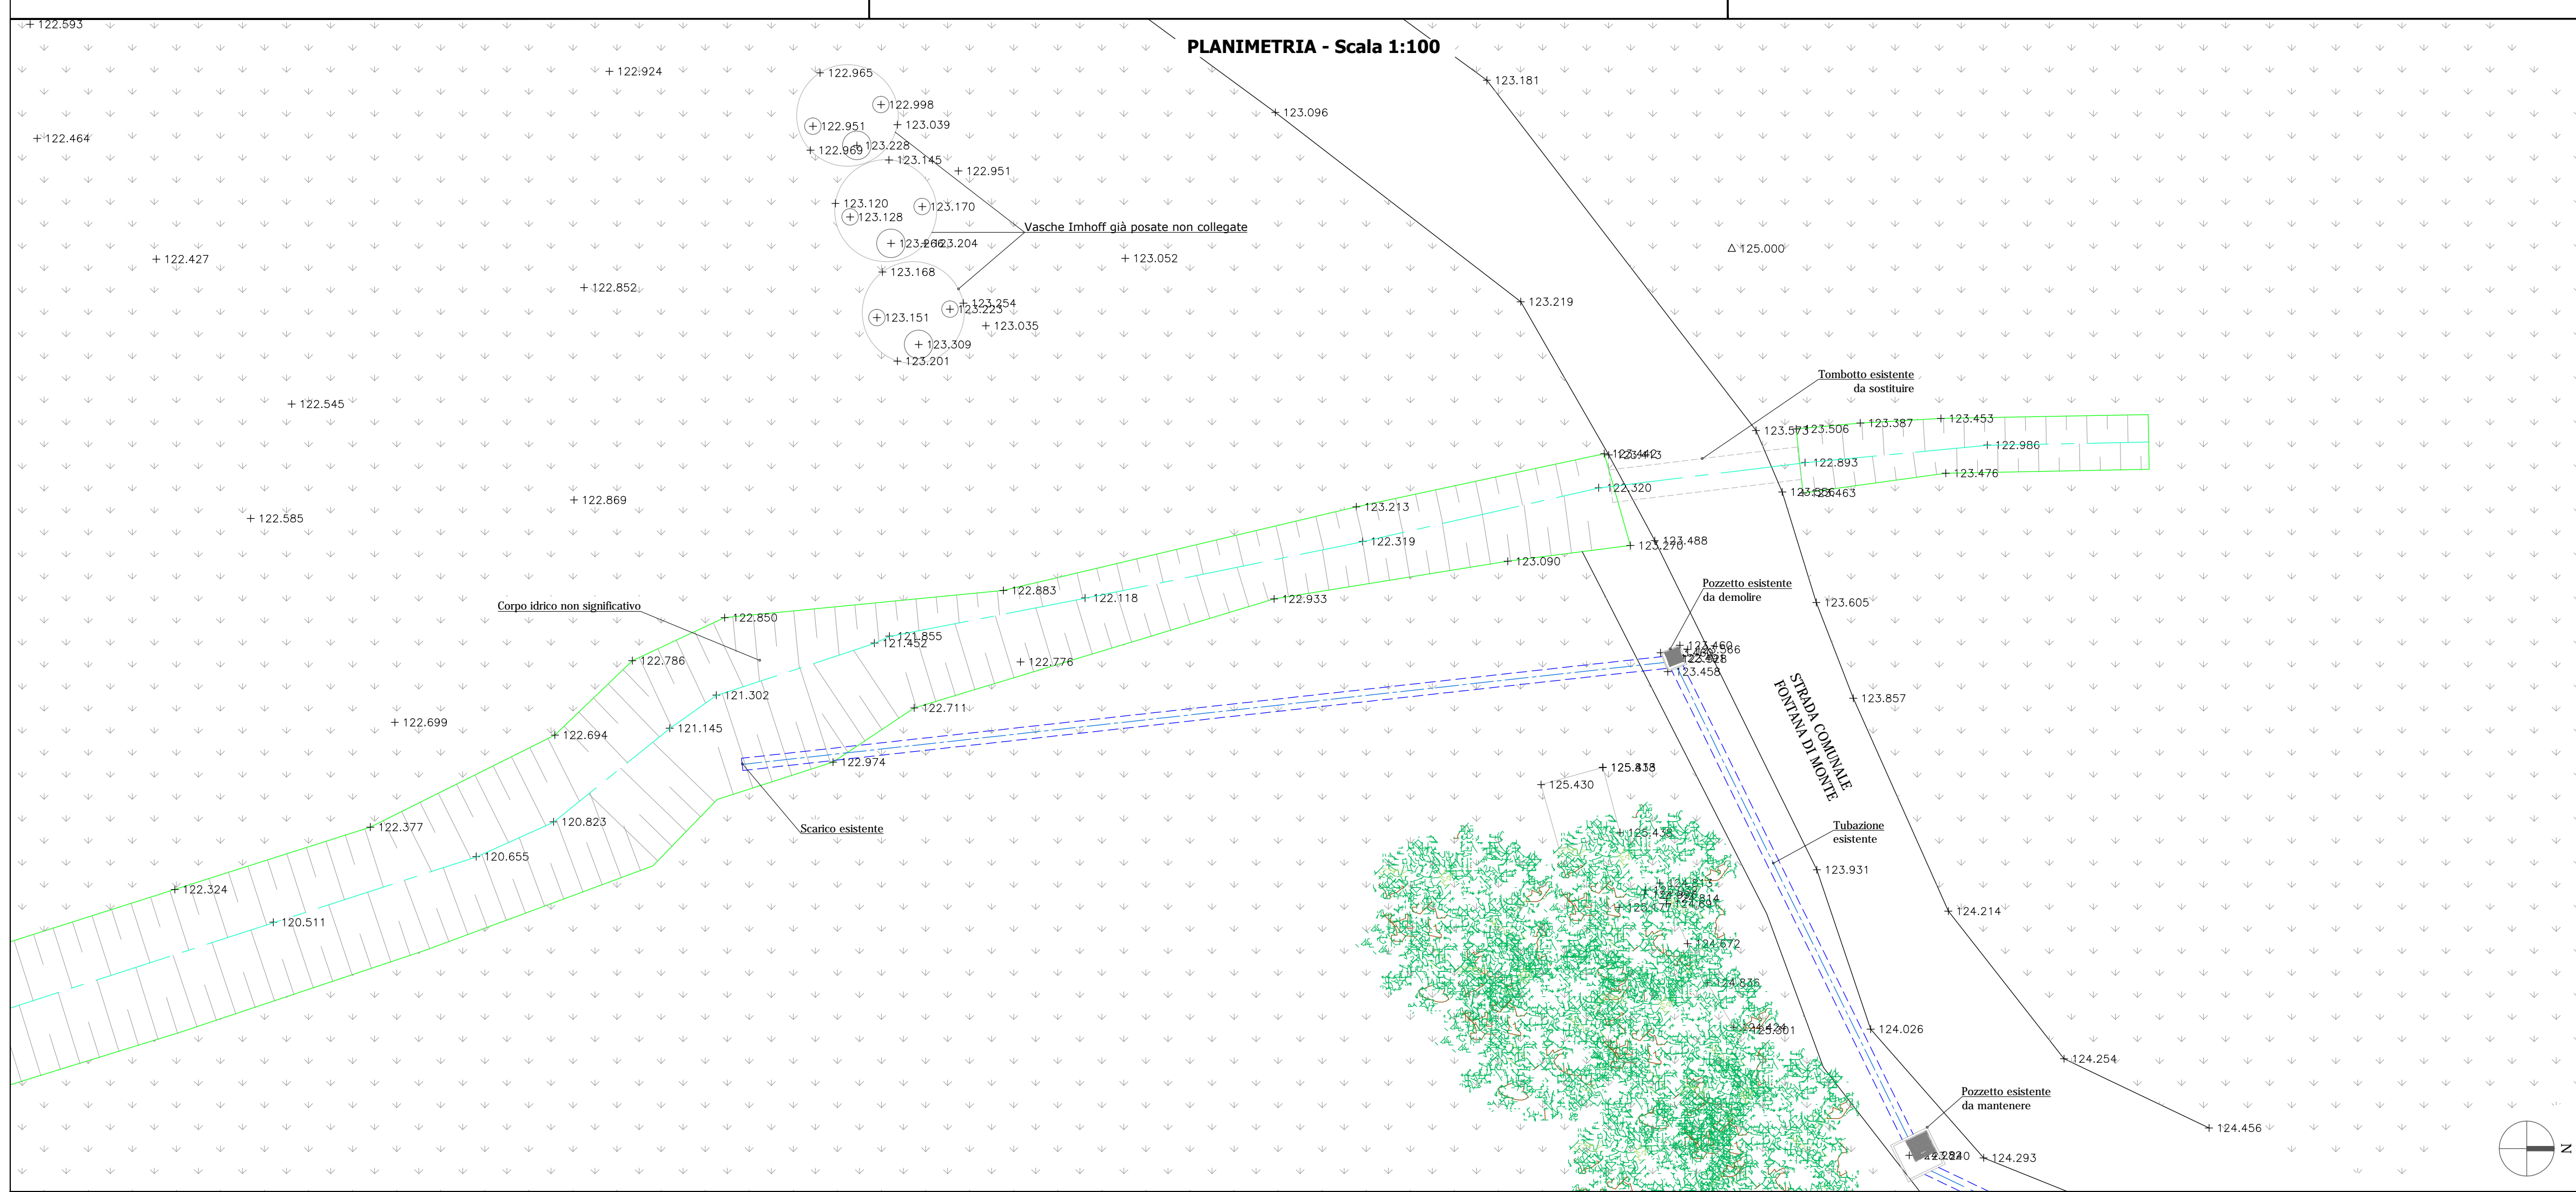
PLANIMETRIA - Scala 1:100

122.593
122.924
122.965
122.998
122.951
123.039
122.969
123.228
123.145
122.951
122.464
123.120
123.170
123.128
123.266
123.204
Vasche Imhoff già posate non collegate
122.427
123.168
123.052
122.852
123.254
123.223
123.151
123.035
123.309
123.201
123.096
123.181
123.219
125.000
122.545
Tombotto esistente da sostituire
123.573
123.506
123.387
123.453
122.986
123.442
122.893
123.476
122.320
123.463
122.869
122.585
123.213
122.319
123.488
123.270
123.090
Corpo idrico non significativo
122.883
122.118
122.933
Pozzetto esistente da demolire
123.605
122.850
121.855
121.452
122.786
122.776
123.460
123.458
121.302
122.711
123.857
STRADA COMUNALE FONTANA DI MONTE
122.699
122.694
121.145
122.974
125.838
125.430
Scarico esistente
122.377
120.823
120.655
Tubazione esistente
123.931
122.324
120.511
124.214
124.672
124.026
124.254
Pozzetto esistente da mantenere
124.456
124.293
N